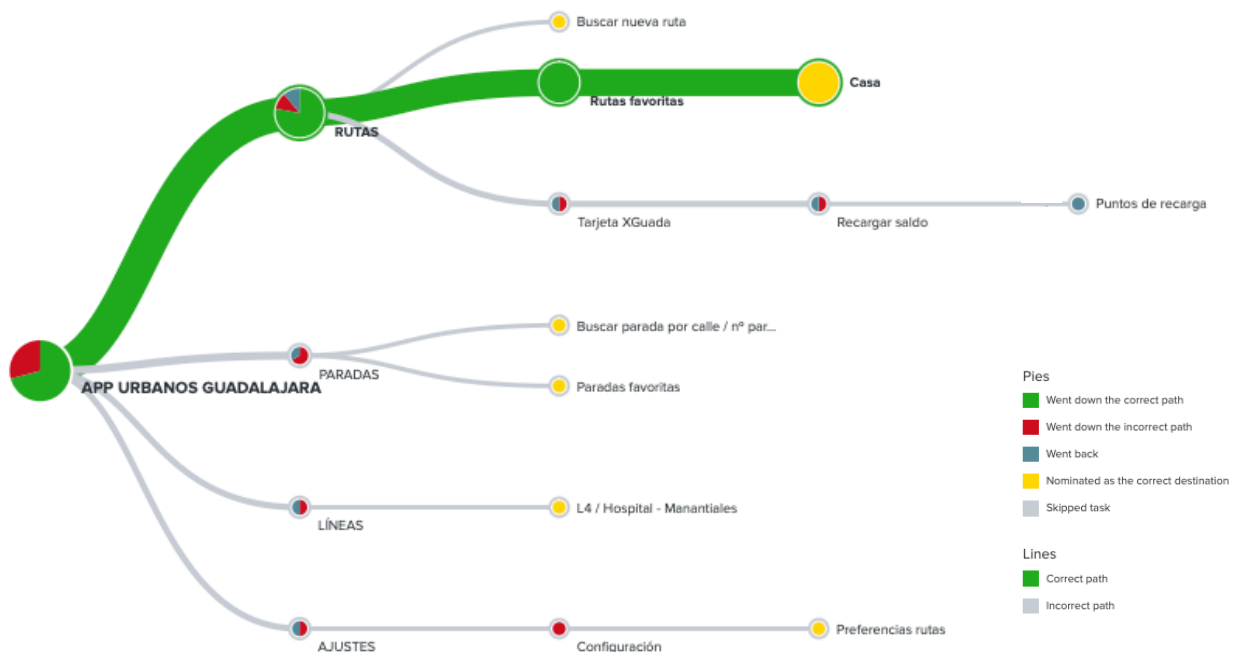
Buscar nueva ruta

Casa

Rutas favoritas

RUTAS

Tarjeta XGuada

Recargar saldo

Puntos de recarga

Buscar parada por calle / nº par...

PARADAS

Paradas favoritas

APP URBANOS GUADALAJARA

LÍNEAS

L4 / Hospital - Manantiales

AJUSTES

Configuración

Preferencias rutas

Pies

Went down the correct path

Went down the incorrect path

Went back

Nominated as the correct destination

Skipped task

Lines

Correct path

Incorrect path